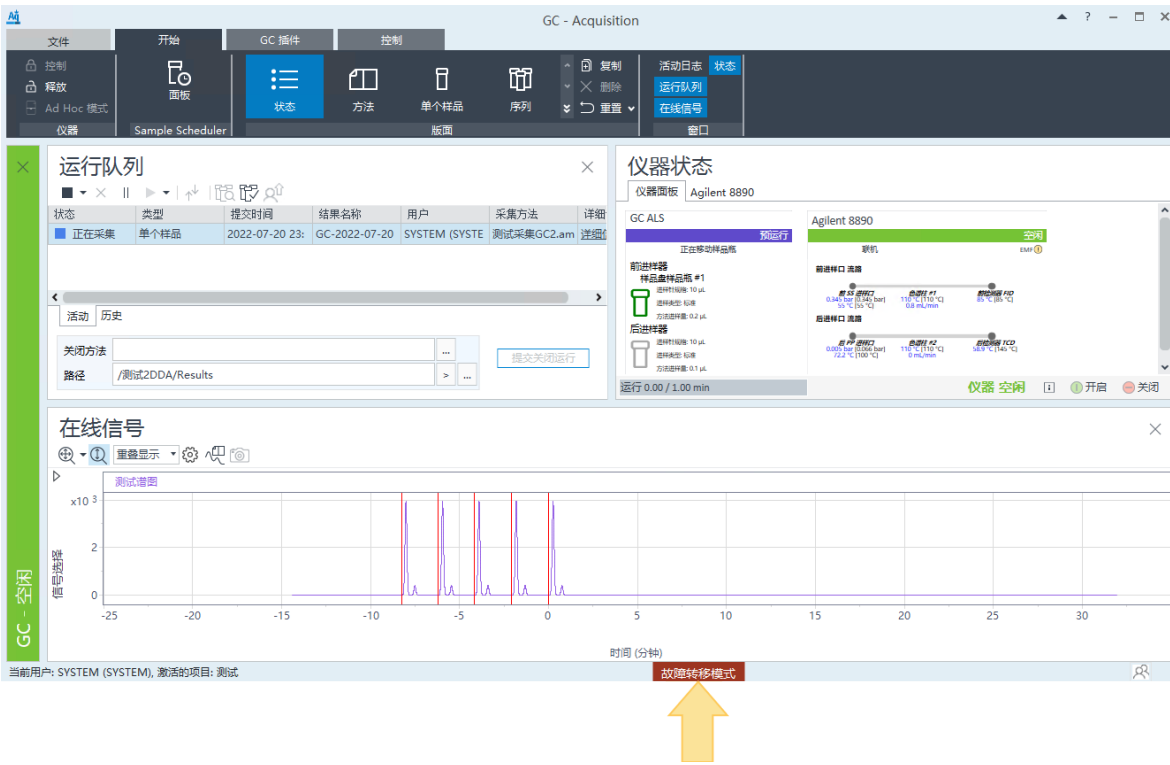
GC - Acquisition

文件 开始 GC 插件 控制

控制
释放
Ad Hoc 模式
仪器

面板
Sample Scheduler

状态 方法 单个样品 序列
复制
删除
重置
版面

活动日志 状态
运行队列
在线信号
窗口

运行队列

| 状态 | 类型 | 提交时间 | 结果名称 | 用户 | 采集方法 | 详细 |
|---|---|---|---|---|---|---|
| 正在采集 | 单个样品 | 2022-07-20 23: | GC-2022-07-20 | SYSTEM (SYSTE | 测试采集GC2.am | 详细信 |

活动 历史

关闭方法
路径 /测试2DDA/Results
提交关闭运行

仪器状态
仪器面板 Agilent 8890

GC ALS
预运行
正在移动样品瓶
前进样器
样品盘样品瓶 #1
进样针规格: 10 µL
进样类型: 标准
方法进样量: 0.2 µL
后进样器
进样针规格: 10 µL
进样类型: 标准
方法进样量: 0.1 µL

Agilent 8890
空闲
联机
EMF
前进样口 流路
前 SS 进样口 色谱柱 #1 前检测器 FID
0.345 bar (0.345 bar) 110 °C (110 °C) 85 °C (85 °C)
55 °C (55 °C) 0.8 mL/min
后进样口 流路
后 PP 进样口 色谱柱 #2 后检测器 TCD
0.005 bar (0.066 bar) 110 °C (110 °C) 58.9 °C (145 °C)
72.2 °C (100 °C) 0 mL/min

运行 0.00 / 1.00 min
仪器 空闲 开启 关闭

在线信号
重叠显示
测试谱图
x10 3
2
1
0
信号选择
-25 -20 -15 -10 -5 0 5 10 15 20 25 30
时间 (分钟)

GC - 空闲

当前用户: SYSTEM (SYSTEM), 激活的项目: 测试
故障转移模式